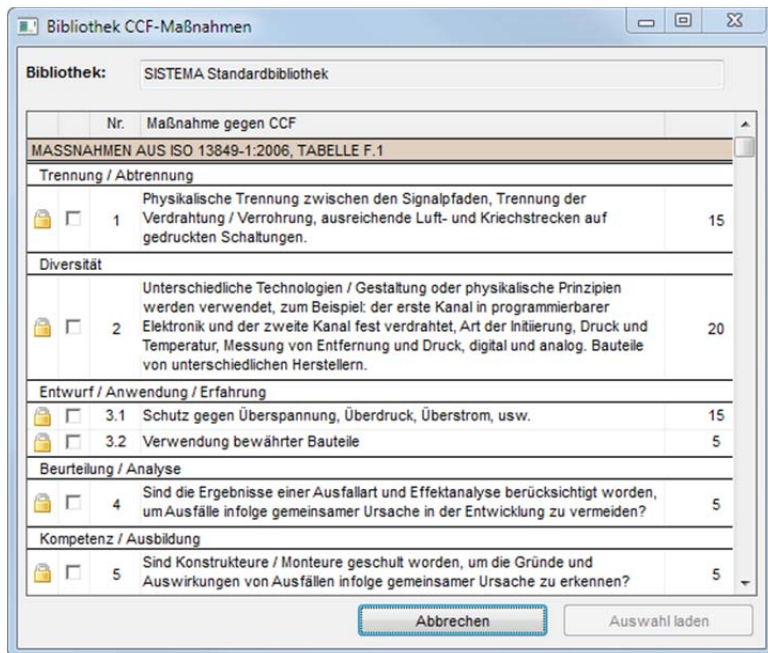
Bibliothek CCF-Maßnahmen

Bibliothek: SISTEMA Standardbibliothek

| | | Nr. | Maßnahme gegen CCF | |
|---|---|---|---|---|
| MASSNAHMEN AUS ISO 13849-1:2006, TABELLE F.1 | | | | |
| Trennung / Abtrennung | | | | |
| | | 1 | Physikalische Trennung zwischen den Signalpfaden, Trennung der Verdrahtung / Verrohrung, ausreichende Luft- und Kriechstrecken auf gedruckten Schaltungen. | 15 |
| Diversität | | | | |
| | | 2 | Unterschiedliche Technologien / Gestaltung oder physikalische Prinzipien werden verwendet, zum Beispiel: der erste Kanal in programmierbarer Elektronik und der zweite Kanal fest verdrahtet, Art der Initiierung, Druck und Temperatur, Messung von Entfernung und Druck, digital und analog. Bauteile von unterschiedlichen Herstellern. | 20 |
| Entwurf / Anwendung / Erfahrung | | | | |
| | | 3.1 | Schutz gegen Überspannung, Überdruck, Überstrom, usw. | 15 |
| | | 3.2 | Verwendung bewährter Bauteile | 5 |
| Beurteilung / Analyse | | | | |
| | | 4 | Sind die Ergebnisse einer Ausfallart und Effektanalyse berücksichtigt worden, um Ausfälle infolge gemeinsamer Ursache in der Entwicklung zu vermeiden? | 5 |
| Kompetenz / Ausbildung | | | | |
| | | 5 | Sind Konstrukteure / Monteure geschult worden, um die Gründe und Auswirkungen von Ausfällen infolge gemeinsamer Ursache zu erkennen? | 5 |

Abbrechen Auswahl laden